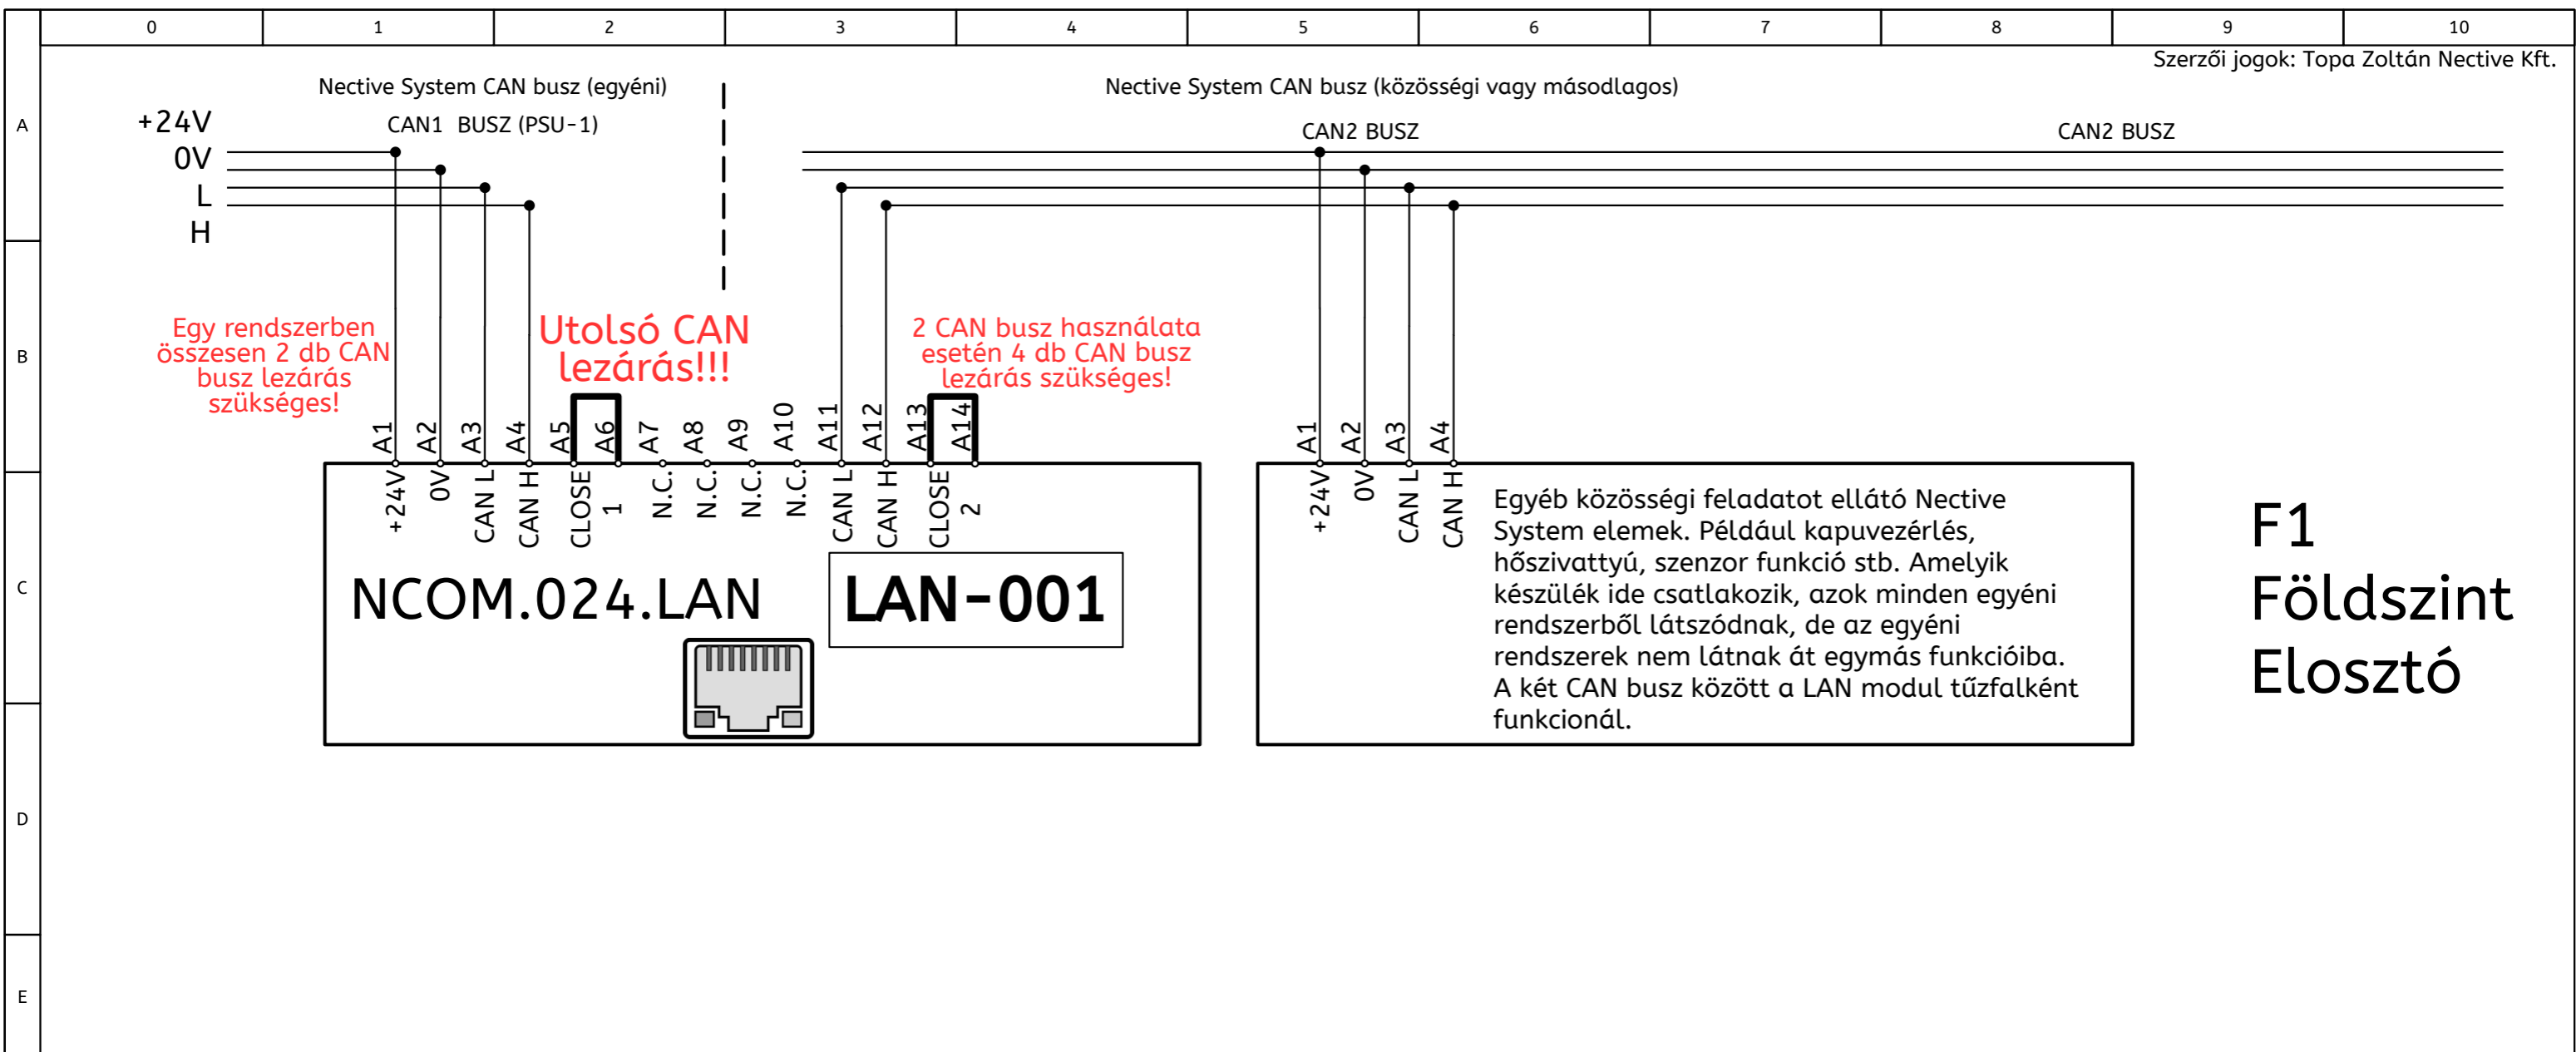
0 1 2 3 4 5 6 7 8 9 10

A B C D E

Szerzői jogok: Topa Zoltán Nective Kft.

Nective System CAN busz (egyéni)

Nective System CAN busz (közösségi vagy másodlagos)

CAN1 BUSZ (PSU-1)

CAN2 BUSZ

CAN2 BUSZ

+24V
0V
L
H

Egy rendszerben összesen 2 db CAN busz lezárás szükséges!

Utolsó CAN lezárás!!!

2 CAN busz használata esetén 4 db CAN busz lezárás szükséges!

A1 A2 A3 A4 A5 A6 A7 A8 A9 A10 A11 A12 A13 A14

+24V 0V CAN L CAN H CLOSE 1 N.C. N.C. N.C. N.C. CAN L CAN H CLOSE 2

NCOM.024.LAN

LAN-001

A1 A2 A3 A4

+24V 0V CAN L CAN H

Egyéb közösségi feladatot ellátó Nective System elemek. Például kapuvezérlés, hőszivattyú, szenzor funkció stb. Amelyik készülék ide csatlakozik, azok minden egyéni rendszerből látszódnak, de az egyéni rendszerek nem látnak át egymás funkcióiba. A két CAN busz között a LAN modul tűzfalként funkcionál.

F1
Földszint
Elosztó